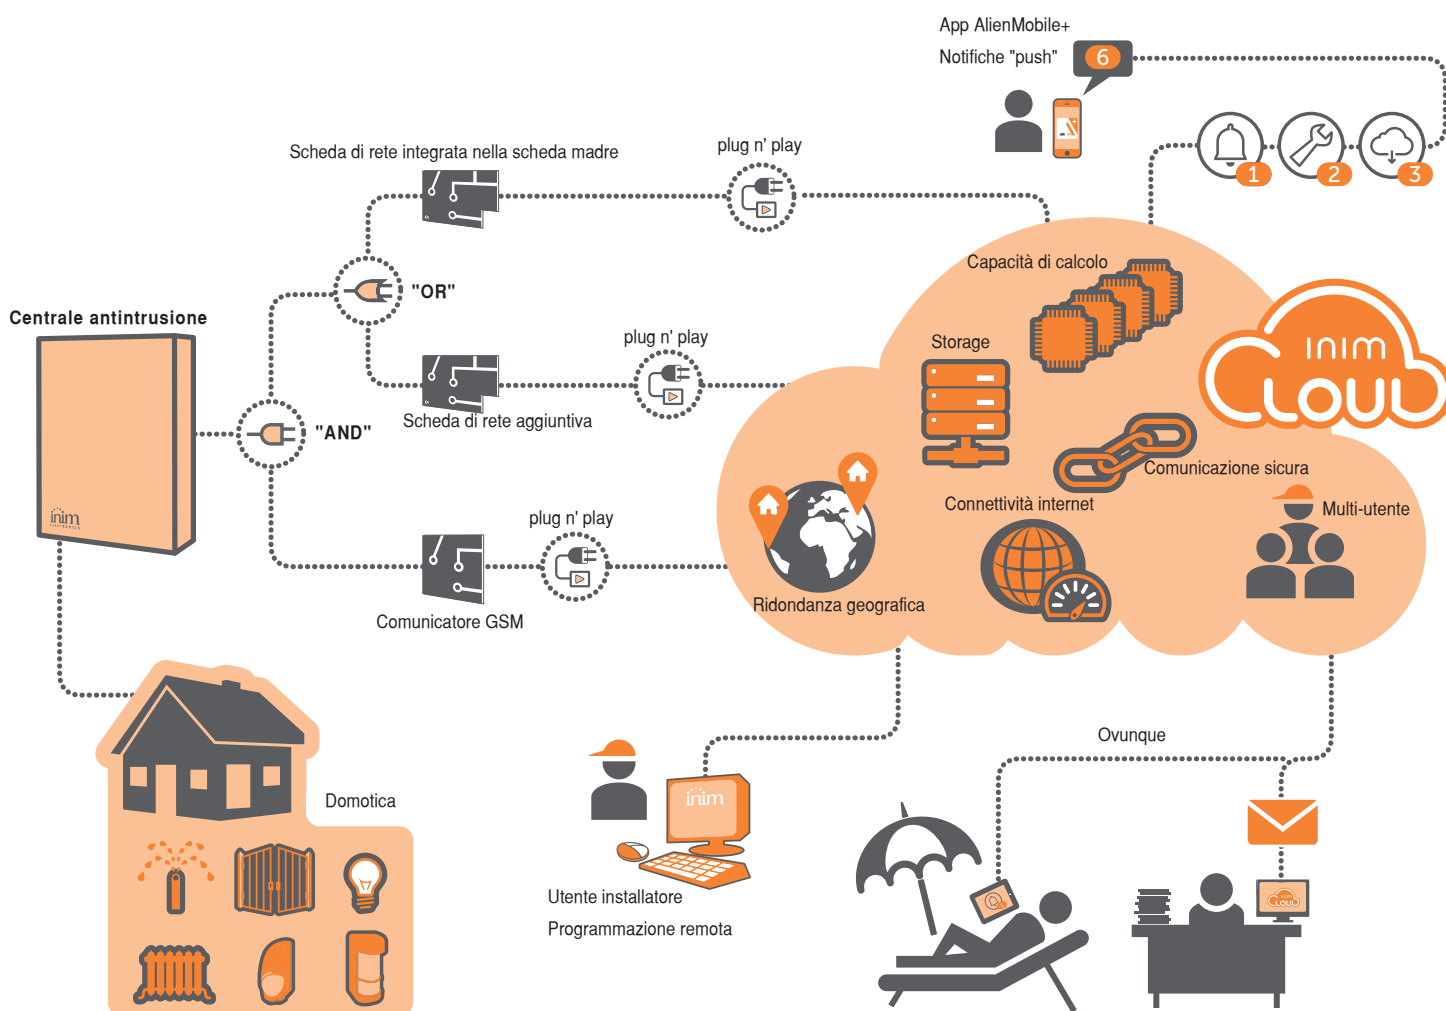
App AlienMobile+
Notifiche "push"
6
1
2
3
Scheda di rete integrata nella scheda madre
plug n' play
"OR"
Centrale antintrusione
plug n' play
Scheda di rete aggiuntiva
"AND"
inim
plug n' play
Comunicatore GSM
Capacità di calcolo
Storage
INIM
CLOUD
Comunicazione sicura
Connettività internet
Multi-utente
Ridondanza geografica
Domotica
inim
Utente installatore
Programmazione remota
Ovunque